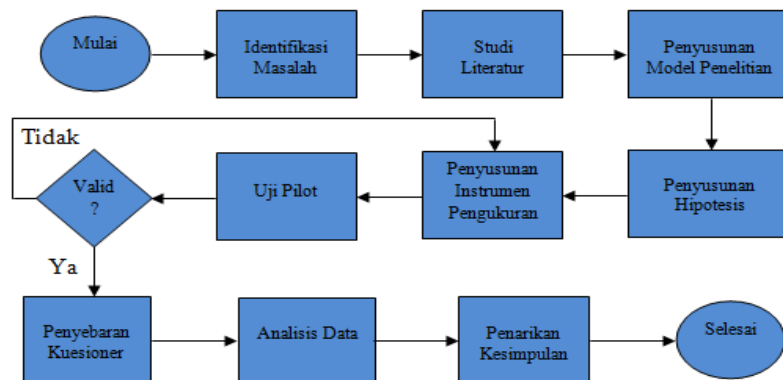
Mulai

Identifikasi Masalah

Studi Literatur

Penyusunan Model Penelitian

Penyusunan Hipotesis

Penyusunan Instrumen Pengukuran

Uji Pilot

Valid ?

Tidak

Ya

Penyebaran Kuesioner

Analisis Data

Penarikan Kesimpulan

Selesai